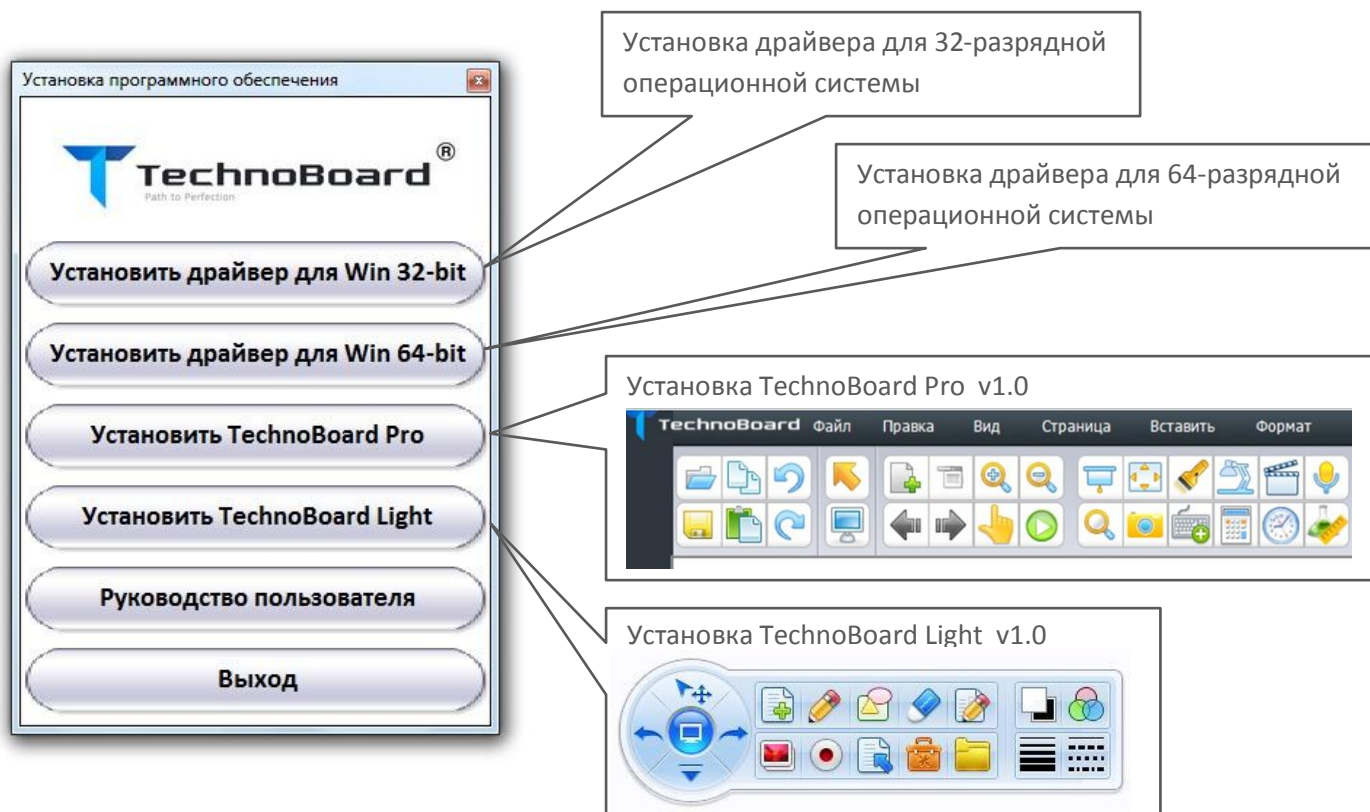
Установка программного обеспечения

TechnoBoard®
Path to Perfection

Установить драйвер для Win 32-bit

Установить драйвер для Win 64-bit

Установить TechnoBoard Pro

Установить TechnoBoard Light

Руководство пользователя

Выход

Установка драйвера для 32-разрядной операционной системы

Установка драйвера для 64-разрядной операционной системы

Установка TechnoBoard Pro v1.0

TechnoBoard Файл Правка Вид Страница Вставить Формат

Установка TechnoBoard Light v1.0